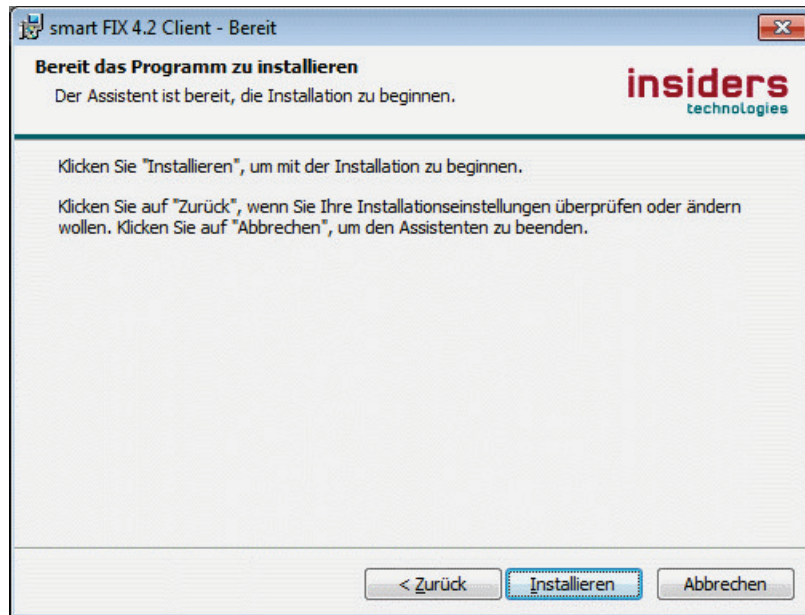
smart FIX 4.2 Client - Bereit

Bereit das Programm zu installieren

Der Assistent ist bereit, die Installation zu beginnen.

insiders technologies

Klicken Sie "Installieren", um mit der Installation zu beginnen.

Klicken Sie auf "Zurück", wenn Sie Ihre Installationseinstellungen überprüfen oder ändern wollen. Klicken Sie auf "Abbrechen", um den Assistenten zu beenden.

< Zurück

Installieren

Abbrechen